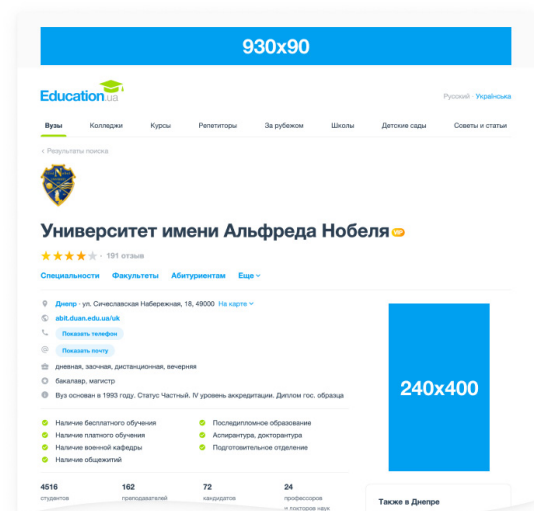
930x90

Education.ua

Русский · Українська

Вузы Колледжи Курсы Репетиторы За рубежом Школы Детские сады Советы и статьи

‹ Результаты поиска

Университет имени Альфреда Нобеля VIP

191 отзыв

Специальности Факультеты Абитуриентам Еще

Днепр · ул. Сичеславская Набережная, 18, 49000 На карте

abit.duan.edu.ua/uk

Показать телефон

Показать почту

дневная, заочная, дистанционная, вечерняя

бакалавр, магистр

Вуз основан в 1993 году. Статус Частный. IV уровень аккредитации. Диплом гос. образца

Наличие бесплатного обучения
Наличие платного обучения
Наличие военной кафедры
Наличие общежитий

Последипломное образование
Аспирантура, докторантура
Подготовительное отделение

240x400

4516 студентов
162 преподавателей
72 кандидатов
24 профессоров и докторов наук

Также в Днепре